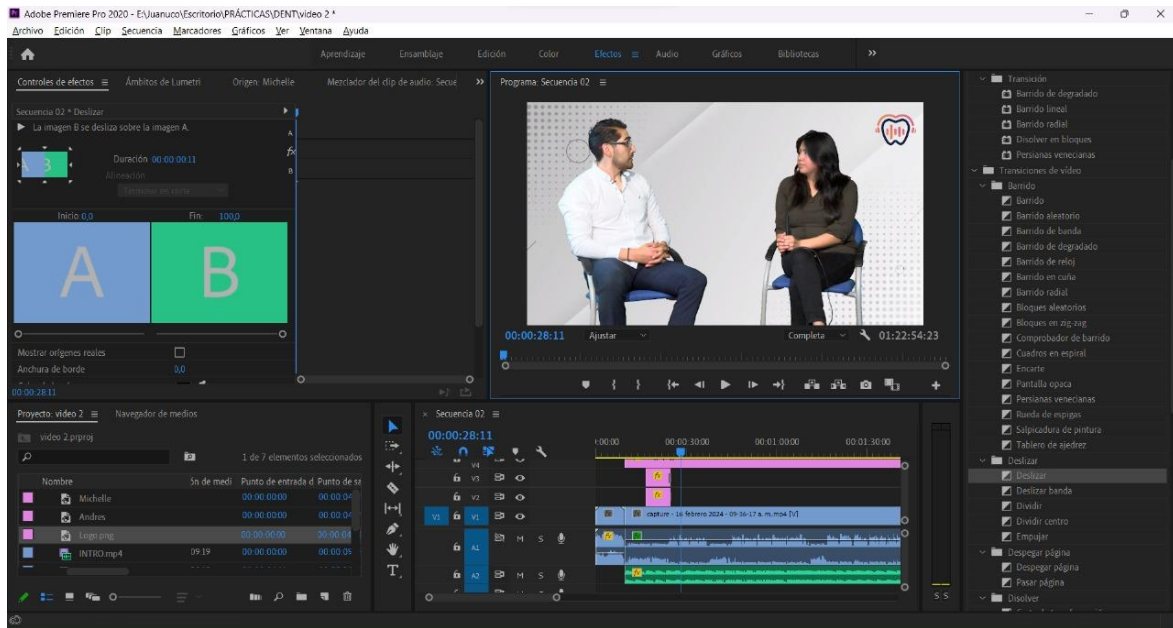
Adobe Premiere Pro 2020 - E:\Juanuco\Escritorio\PRÁCTICAS\DENT\video 2 *

Archivo Edición Clip Secuencia Marcadores Gráficos Ver Ventana Ayuda

Aprendizaje Ensamblaje Edición Color Efectos Audio Gráficos Bibliotecas »

Controles de efectos Ámbitos de Lumetri Origen: Michelle Mezclador del clip de audio: Secue » Programa: Secuencia 02

Secuencia 02 * Deslizar

La imagen B se desliza sobre la imagen A.

Duración 00:00:00:11

Alineación

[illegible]

Inicio 0,0 Fin: 100,0

A B

Mostrar orígenes reales

Anchura de borde 0,0

00:00:28:11

00:00:28:11 Ajustar Completa 01:22:54:23

Proyecto: video 2 Navegador de medios

video 2.prproj

1 de 7 elementos seleccionados

| Nombre | In de medi | Punto de entrada d | Punto de sa |
|---|---|---|---|
| Michelle | | 00:00:00:00 | 00:00:04 |
| Andres | | 00:00:00:00 | 00:00:04 |
| Logo.png | | 00:00:00:00 | 00:00:04 |
| INTRO.mp4 | 09:19 | 00:00:00:00 | 00:00:05 |

Secuencia 02

00:00:28:11

:00:00 00:00:30:00 00:01:00:00 00:01:30:00

V4 V3 V2 V1 A1 A2

capture - 16 febrero 2024 - 09-16-17 a. m..mp4 [V]

S S

Transición
Barrido de degradado
Barrido lineal
Barrido radial
Disolver en bloques
Persianas venecianas
Transiciones de vídeo
Barrido
Barrido
Barrido aleatorio
Barrido de banda
Barrido de degradado
Barrido de reloj
Barrido en cuña
Barrido radial
Bloques aleatorios
Bloques en zig-zag
Comprobador de barrido
Cuadros en espiral
Encarte
Pantalla opaca
Persianas venecianas
Rueda de espigas
Salpicadura de pintura
Tablero de ajedrez
Deslizar
Deslizar
Deslizar banda
Dividir
Dividir centro
Empujar
Despegar página
Despegar página
Pasar página
Disolver